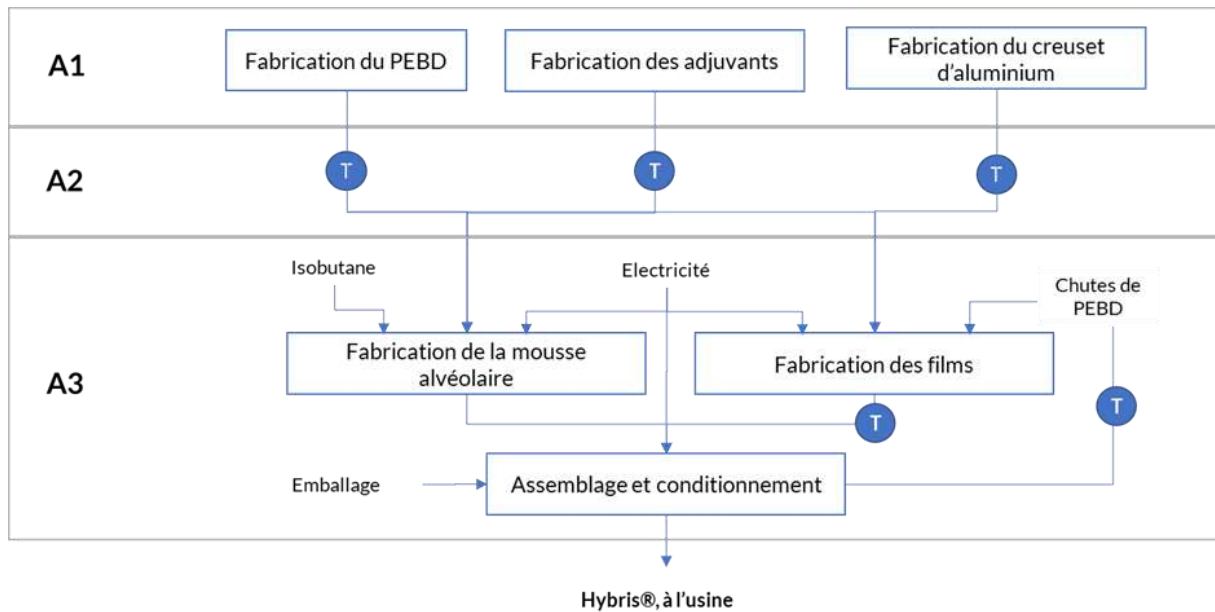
A1

Fabrication du PEBD

Fabrication des adjuvants

Fabrication du creuset d'aluminium

A2

T

T

T

A3

Isobutane

Electricité

Chutes de PEBD

Fabrication de la mousse alvéolaire

Fabrication des films

T

T

Emballage

Assemblage et conditionnement

Hybris®, à l'usine